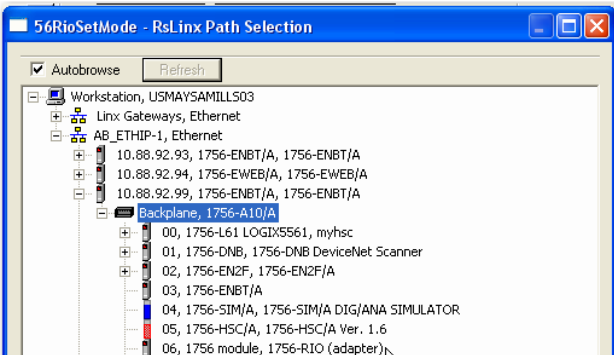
56RioSetMode - RsLinx Path Selection

Autobrowse Refresh

Workstation, USMAYSAMILLS03
Linx Gateways, Ethernet
AB_ETHIP-1, Ethernet
10.88.92.93, 1756-ENBT/A, 1756-ENBT/A
10.88.92.94, 1756-EWEB/A, 1756-EWEB/A
10.88.92.99, 1756-ENBT/A, 1756-ENBT/A
Backplane, 1756-A10/A
00, 1756-L61 LOGIX5561, myhsc
01, 1756-DNB, 1756-DNB DeviceNet Scanner
02, 1756-EN2F, 1756-EN2F/A
03, 1756-ENBT/A
04, 1756-SIM/A, 1756-SIM/A DIG/ANA SIMULATOR
05, 1756-HSC/A, 1756-HSC/A Ver. 1.6
06, 1756 module, 1756-RIO (adapter)